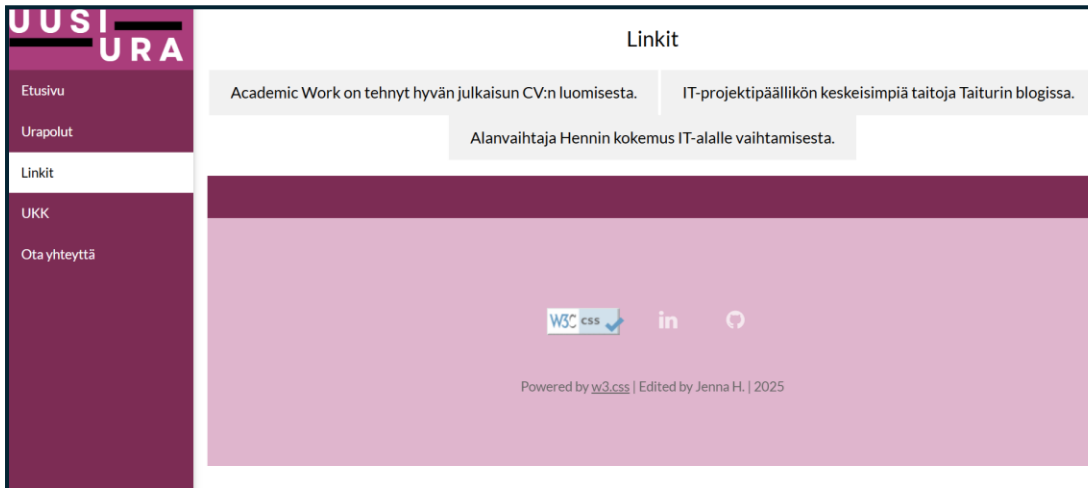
UUSI
URA

Etusivu
Urapolut
Linkit
UKK
Ota yhteyttä

Linkit

Academic Work on tehnyt hyvän julkaisun CV:n luomisesta.

IT-projektipäällikön keskeisimpiä taitoja Taiturin blogissa.

Alanvaihtaja Hennin kokemus IT-alalle vaihtamisesta.

W3C css

Powered by w3.css | Edited by Jenna H. | 2025